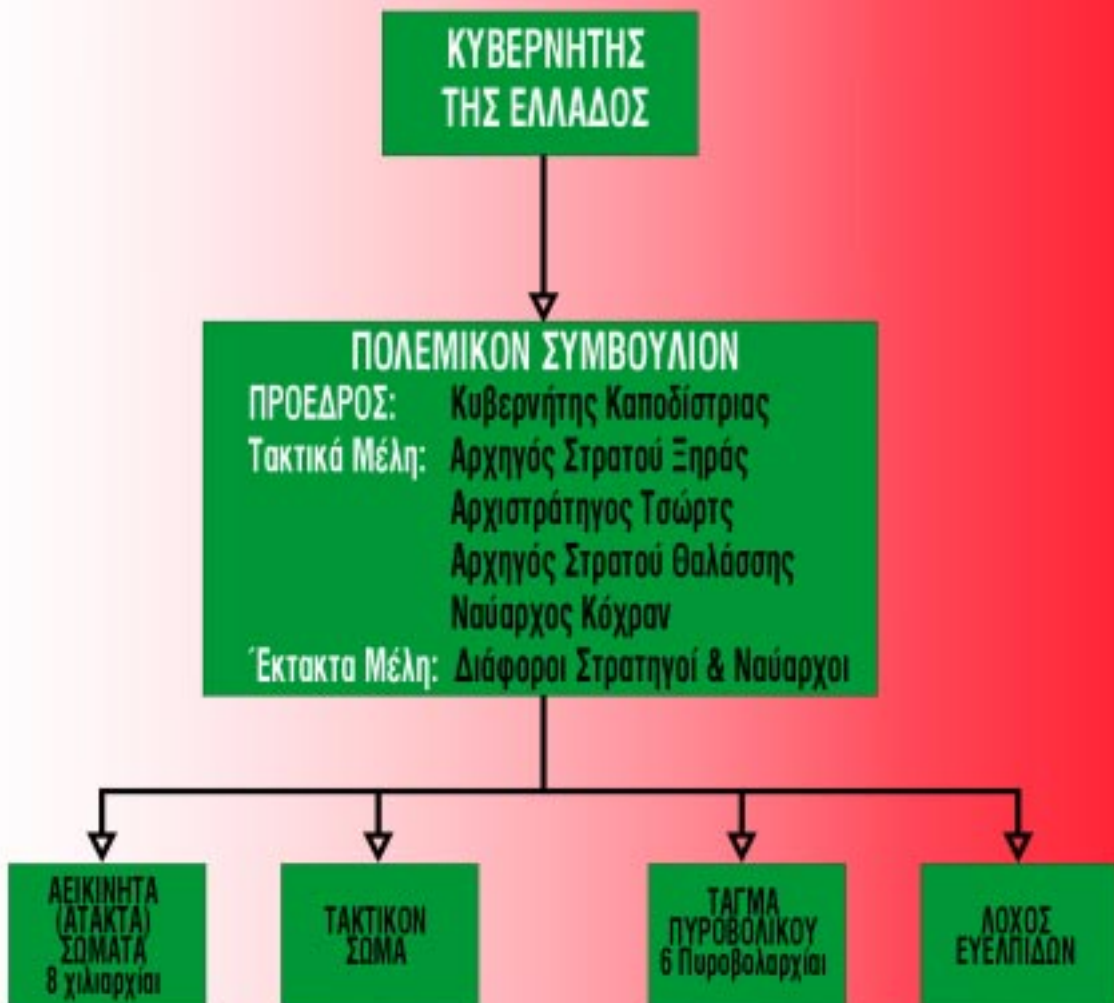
ΚΥΒΕΡΝΗΤΗΣ ΤΗΣ ΕΛΛΑΔΟΣ

ΠΟΛΕΜΙΚΟΝ ΣΥΜΒΟΥΛΙΟΝ
ΠΡΟΕΔΡΟΣ: Κυβερνήτης Καποδίστριας
Τακτικά Μέλη: Αρχηγός Στρατού Ξηράς
Αρχιστράτηγος Τσώρτς
Αρχηγός Στρατού Θαλάσσης
Ναύαρχος Κόχραν
Έκτακτα Μέλη: Διάφοροι Στρατηγοί & Ναύαρχοι

ΑΕΙΚΙΝΗΤΑ (ΑΤΑΚΤΑ) ΣΩΜΑΤΑ 8 χιλιαρχίαι

ΤΑΚΤΙΚΟΝ ΣΩΜΑ

ΤΑΓΜΑ ΠΥΡΟΒΟΛΙΚΟΥ 6 Πυροβολαρχίαι

ΛΟΧΟΣ ΕΥΕΛΠΙΔΩΝ